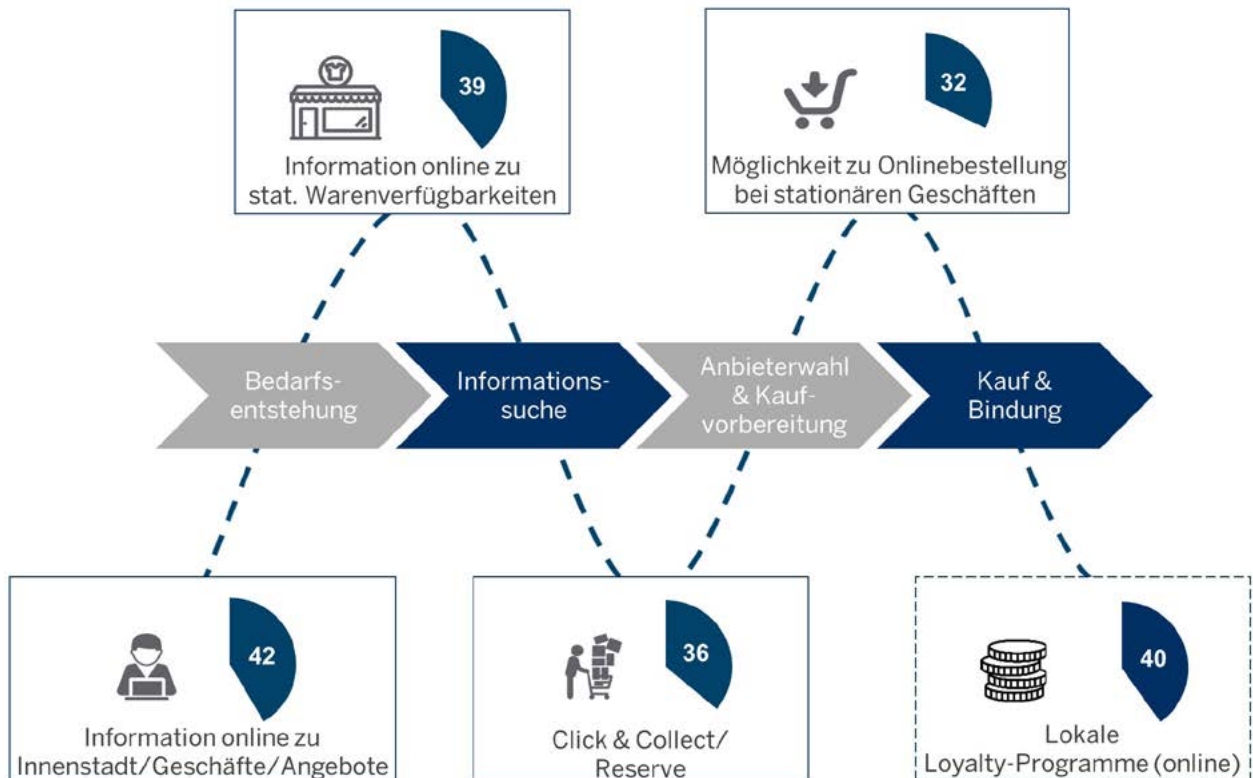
39

Information online zu stat. Warenverfügbarkeiten

32

Möglichkeit zu Onlinebestellung bei stationären Geschäften

Bedarfs-entstehung

Informations-suche

Anbieterwahl & Kauf-vorbereitung

Kauf & Bindung

42

Information online zu Innenstadt/Geschäfte/Angebote

36

Click & Collect/ Reserve

40

Lokale Loyalty-Programme (online)